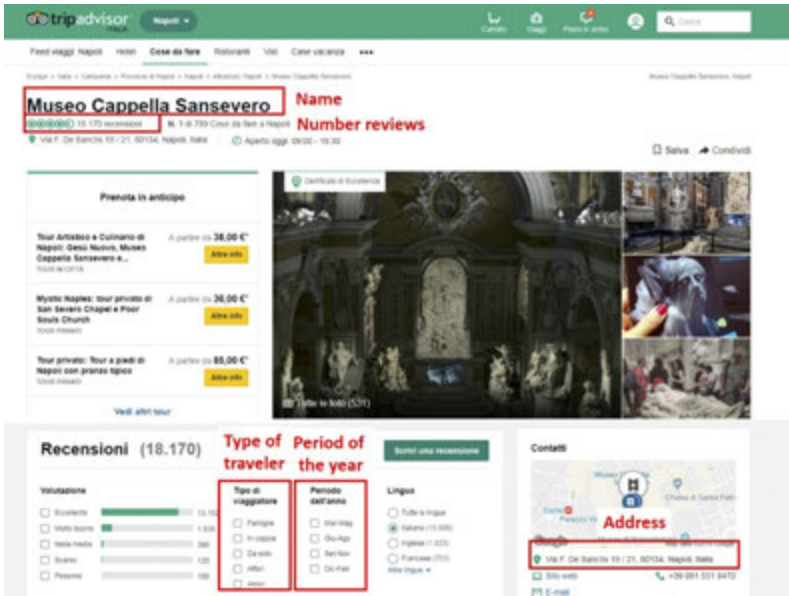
tripadvisor ITALIA Napoli

Carrello Viaggi Posta in arrivo Cerca

Feed viaggi Napoli Hotel Cose da fare Ristoranti Voli Case vacanza •••

Europa > Italia > Campania > Provincia di Napoli > Napoli > Attrazioni Napoli > Museo Cappella Sansevero

Museo Cappella Sansevero, Napoli

Museo Cappella Sansevero

Name

18.170 recensioni

N. 1 di 759 Cose da fare a Napoli

Number reviews

Via F. De Sanctis 19 / 21, 80134, Napoli, Italia

Aperto oggi: 09:00 - 19:30

Salva Condividi

Prenota in anticipo

Tour Artistico e Culinario di Napoli: Gesù Nuovo, Museo Cappella Sansevero e...

A partire da 38,00 €*

Altre info

Mystic Naples: tour privato di San Severo Chapel e Poor Souls Church

A partire da 36,00 €*

Altre info

Tour privato: Tour a piedi di Napoli con pranzo tipico

A partire da 85,00 €*

Altre info

Vedi altri tour

Certificato di Eccellenza

Tutte le foto (531)

Recensioni (18.170)

Type of traveler

Period of the year

Scrivi una recensione

Valutazione

Eccellente 15.152

Molto buono 1.938

Nella media 390

Scarso 120

Pessimo 70

Tipo di viaggiatore

Famiglie

In coppia

Da solo

Affari

Amici

Periodo dell'anno

Mar-Mag

Giu-Ago

Set-Nov

Dic-Feb

Lingua

Tutte le lingue

Italiano (13.608)

Inglese (1.623)

Francese (753)

Altre lingue

Contatti

Address

Via F. De Sanctis 19 / 21, 80134, Napoli, Italia

Sito web

+39 081 551 8470

E-mail